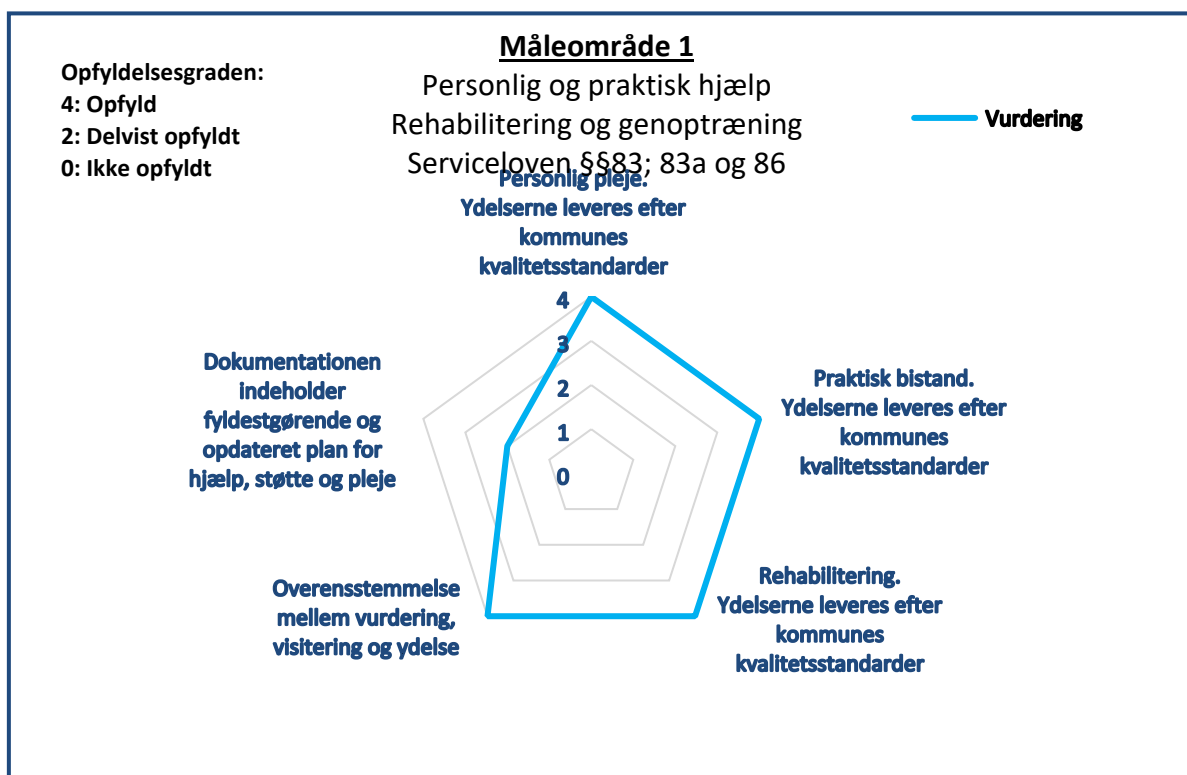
Måleområde 1
Personlig og praktisk hjælp
Rehabilitering og genoptræning
Serviceloven §§83; 83a og 86

Opfyldelsesgraden:
4: Opfyld
2: Delvist opfyldt
0: Ikke opfyldt

Vurdering

Personlig pleje. Ydelserne leveres efter kommunes kvalitetsstandarder

4
3
2
1
0

Praktisk bistand. Ydelserne leveres efter kommunes kvalitetsstandarder

Rehabilitering. Ydelserne leveres efter kommunes kvalitetsstandarder

Overensstemmelse mellem vurdering, visitering og ydelse

Dokumentationen indeholder fyldestgørende og opdateret plan for hjælp, støtte og pleje